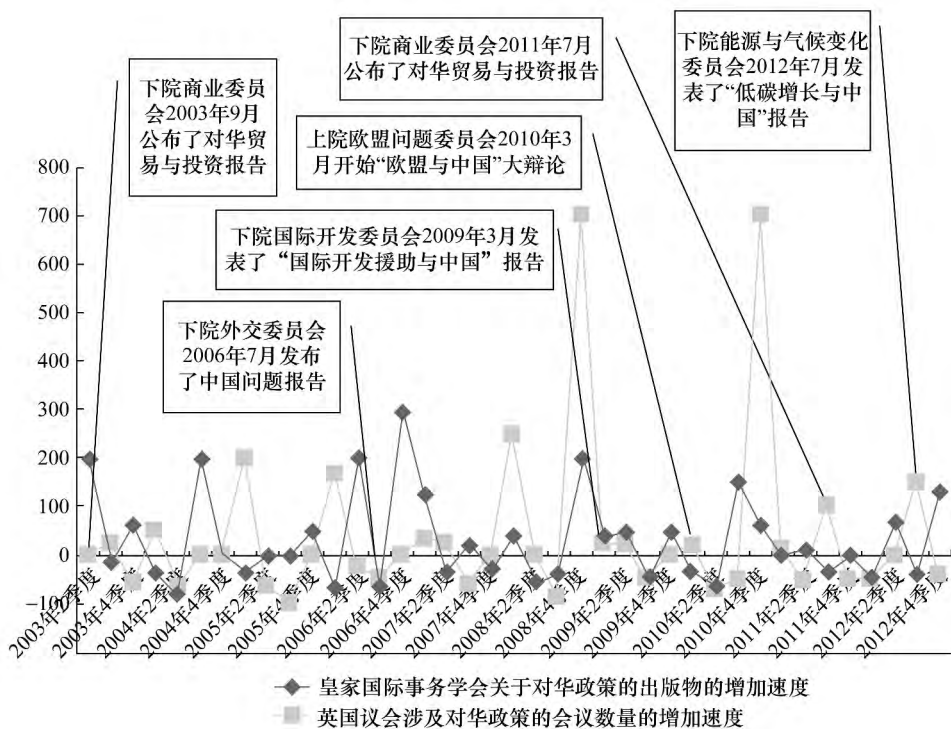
下院商业委员会2011年7月公布了对华贸易与投资报告

下院能源与气候变化委员会2012年7月发表了“低碳增长与中国”报告

下院商业委员会2003年9月公布了对华贸易与投资报告

上院欧盟问题委员会2010年3月开始“欧盟与中国”大辩论

下院国际开发委员会2009年3月发表了“国际开发援助与中国”报告

下院外交委员会2006年7月发布了中国问题报告

800
700
600
500
400
300
200
100
0
-100

2003年2季度
2003年4季度
2004年2季度
2004年4季度
2005年2季度
2005年4季度
2006年2季度
2006年4季度
2007年2季度
2007年4季度
2008年2季度
2008年4季度
2009年2季度
2009年4季度
2010年2季度
2010年4季度
2011年2季度
2011年4季度
2012年2季度
2012年4季度

皇家国际事务学会关于对华政策的出版物的增加速度
英国议会涉及对华政策的会议数量的增加速度